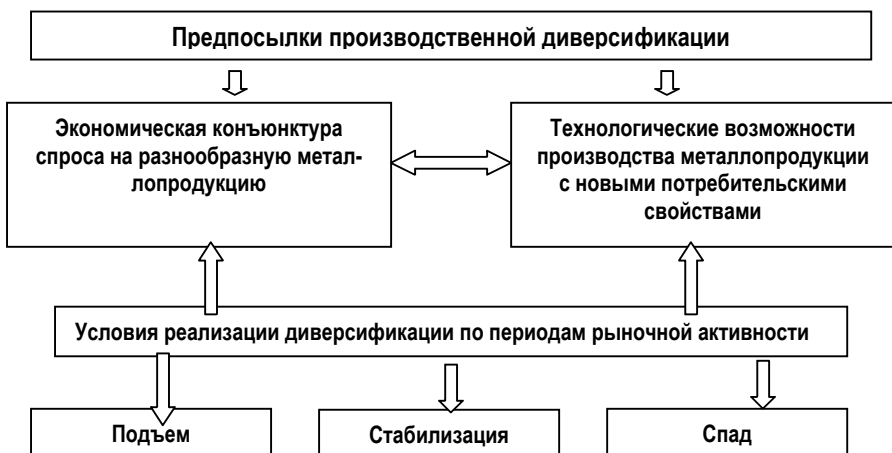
Предпосылки производственной диверсификации

Экономическая конъюнктура спроса на разнообразную металлопродукцию

Технологические возможности производства металлопродукции с новыми потребительскими свойствами

Условия реализации диверсификации по периодам рыночной активности

Подъем

Стабилизация

Спад